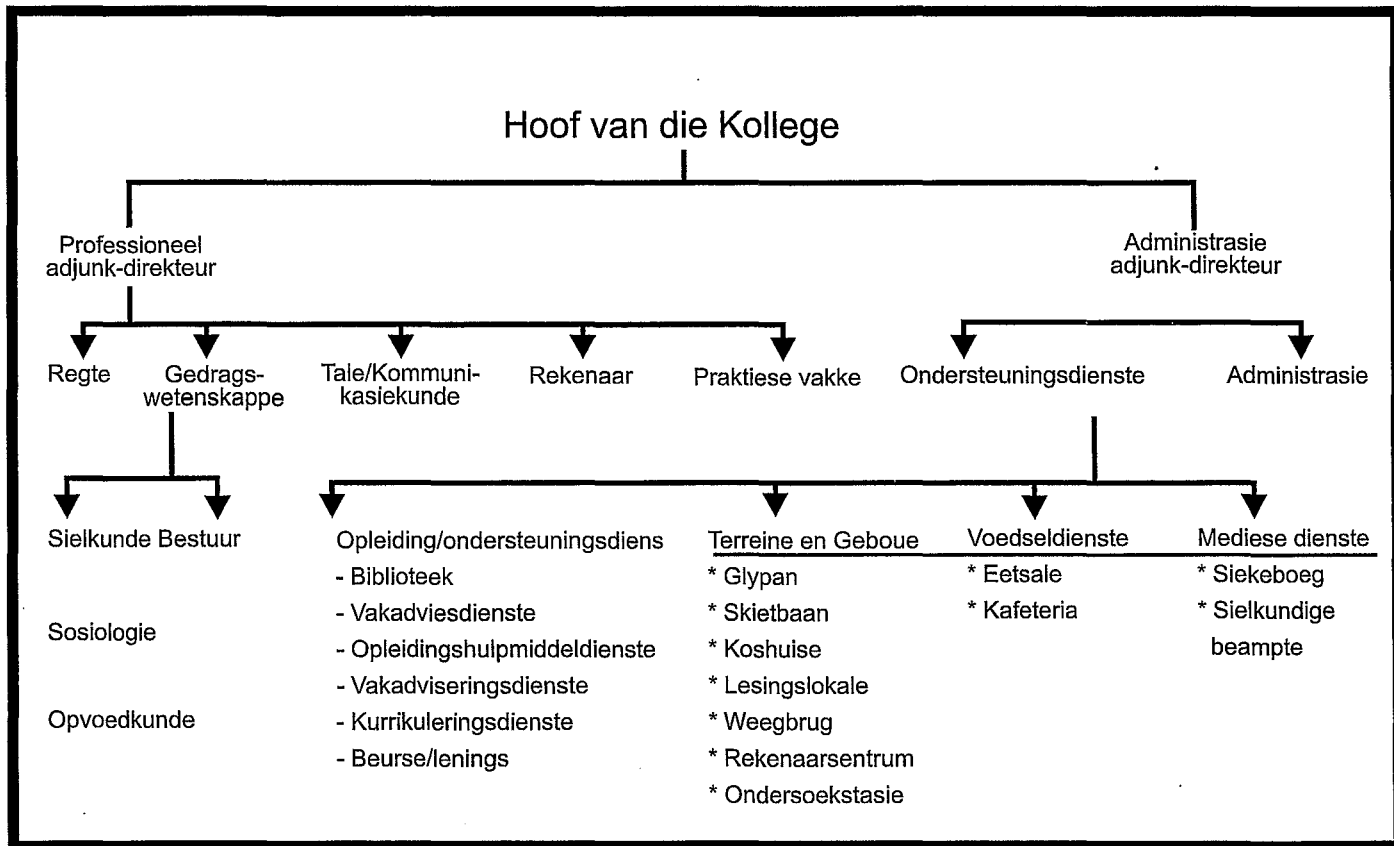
Hoof van die Kollege

Professioneel adjunk-direkteur

Administrasie adjunk-direkteur

Regte

Gedragswetenskappe

Tale/Kommunikasiekunde

Rekenaar

Praktiese vakke

Ondersteuningsdienste

Administrasie

Sielkunde Bestuur

Sosiologie

Opvoedkunde

Opleiding/ondersteuningsdiens
- Biblioteek
- Vakadviesdienste
- Opleidingshulpmiddeldienste
- Vakadviseringsdienste
- Kurrikuleringsdienste
- Beurse/lenings

Terreine en Geboue
* Glypan
* Skietbaan
* Koshuise
* Lesingslokale
* Weegbrug
* Rekenaarsentrum
* Ondersoekstasie

Voedseldienste
* Eetsale
* Kafeteria

Mediese dienste
* Siekeboeg
* Sielkundige beampte